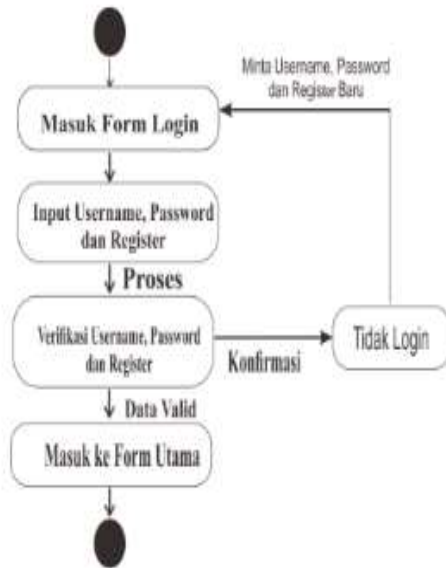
Minta Username, Password dan Register Baru

Masuk Form Login

Input Username, Password dan Register

Proses

Verifikasi Username, Password dan Register

Konfirmasi

Tidak Login

Data Valid

Masuk ke Form Utama